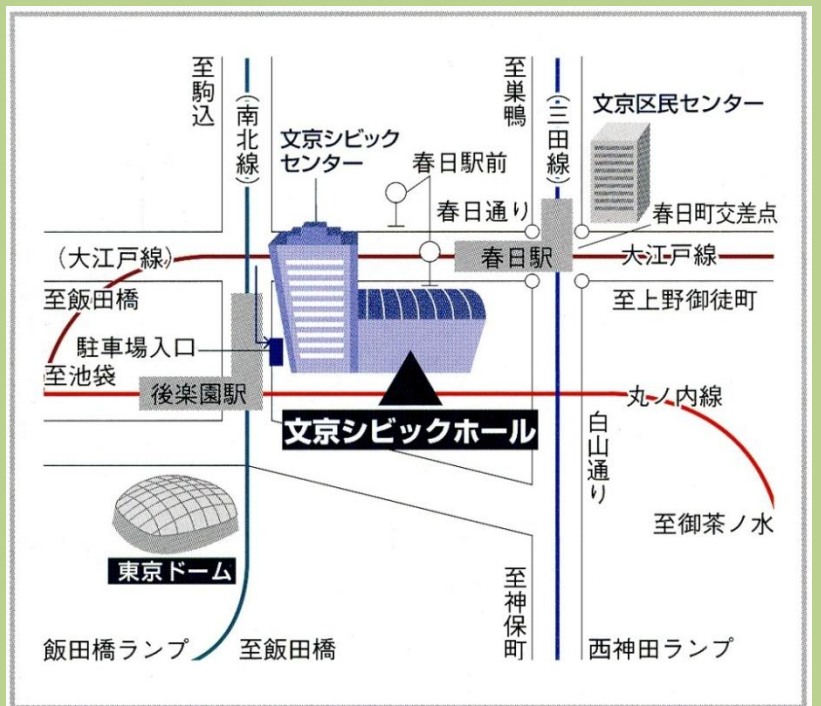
至駒込

(南北線)

文京シビックセンター

至巣鴨

(三田線)

文京区民センター

春日駅前

春日通り

春日町交差点

(大江戸線)

春日駅

大江戸線

至飯田橋

至上野御徒町

駐車場入口

至池袋

後楽園駅

丸ノ内線

文京シビックホール

白山通り

至御茶ノ水

東京ドーム

至神保町

飯田橋ランプ

至飯田橋

西神田ランプ